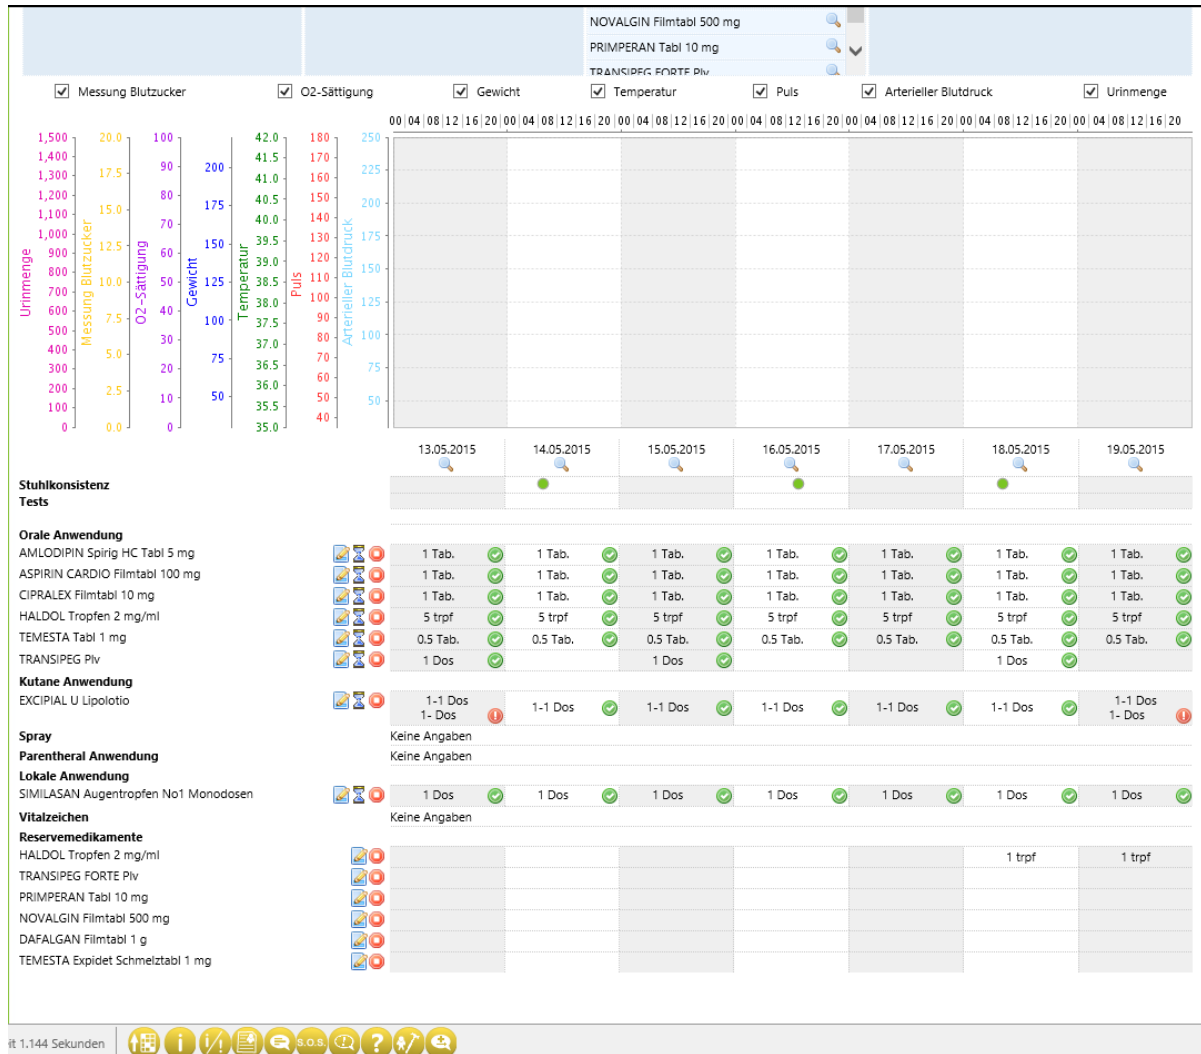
NOVALGIN Filmtabl 500 mg
PRIMPERAN Tabl 10 mg
TRANSIPEG FORTE Plv

Messung Blutzucker   O2-Sättigung   Gewicht   Temperatur   Puls   Arterieller Blutdruck   Urinmenge

00 04 08 12 16 20 00 04 08 12 16 20 00 04 08 12 16 20 00 04 08 12 16 20 00 04 08 12 16 20 00 04 08 12 16 20 00 04 08 12 16 20

Urinmenge: 1,500 1,400 1,300 1,200 1,100 1,000 900 800 700 600 500 400 300 200 100 0
Messung Blutzucker: 20.0 17.5 15.0 12.5 10.0 7.5 5.0 2.5 0.0
O2-Sättigung: 100 90 80 70 60 50 40 30 20 10 0
Gewicht: 200 175 150 125 100 75 50
Temperatur: 42.0 41.5 41.0 40.5 40.0 39.5 39.0 38.5 38.0 37.5 37.0 36.5 36.0 35.5 35.0
Puls: 180 170 160 150 140 130 120 110 100 90 80 70 60 50 40
Arterieller Blutdruck: 250 225 200 175 150 125 100 75 50

| | 13.05.2015 | 14.05.2015 | 15.05.2015 | 16.05.2015 | 17.05.2015 | 18.05.2015 | 19.05.2015 |
|---|---|---|---|---|---|---|---|
| Stuhlkonsistenz | | | | | | | |
| Tests | | | | | | | |
| Orale Anwendung | | | | | | | |
| AMLODIPIN Spirig HC Tabl 5 mg | 1 Tab. | 1 Tab. | 1 Tab. | 1 Tab. | 1 Tab. | 1 Tab. | 1 Tab. |
| ASPIRIN CARDIO Filmtabl 100 mg | 1 Tab. | 1 Tab. | 1 Tab. | 1 Tab. | 1 Tab. | 1 Tab. | 1 Tab. |
| CIPRALEX Filmtabl 10 mg | 1 Tab. | 1 Tab. | 1 Tab. | 1 Tab. | 1 Tab. | 1 Tab. | 1 Tab. |
| HALDOL Tropfen 2 mg/ml | 5 trpf | 5 trpf | 5 trpf | 5 trpf | 5 trpf | 5 trpf | 5 trpf |
| TEMESTA Tabl 1 mg | 0.5 Tab. | 0.5 Tab. | 0.5 Tab. | 0.5 Tab. | 0.5 Tab. | 0.5 Tab. | 0.5 Tab. |
| TRANSIPEG Plv | 1 Dos | | 1 Dos | | | 1 Dos | |
| Kutane Anwendung | | | | | | | |
| EXCIPIAL U Lipolotio | 1-1 Dos 1- Dos | 1-1 Dos | 1-1 Dos | 1-1 Dos | 1-1 Dos | 1-1 Dos | 1-1 Dos 1- Dos |
| Spray | Keine Angaben | | | | | | |
| Parenthral Anwendung | Keine Angaben | | | | | | |
| Lokale Anwendung | | | | | | | |
| SIMILASAN Augentropfen No1 Monodosen | 1 Dos | 1 Dos | 1 Dos | 1 Dos | 1 Dos | 1 Dos | 1 Dos |
| Vitalzeichen | Keine Angaben | | | | | | |
| Reservemedikamente | | | | | | | |
| HALDOL Tropfen 2 mg/ml | | | | | | 1 trpf | 1 trpf |
| TRANSIPEG FORTE Plv | | | | | | | |
| PRIMPERAN Tabl 10 mg | | | | | | | |
| NOVALGIN Filmtabl 500 mg | | | | | | | |
| DAFALGAN Filmtabl 1 g | | | | | | | |
| TEMESTA Expidet Schmelztabl 1 mg | | | | | | | |

it 1.144 Sekunden   S.O.S.